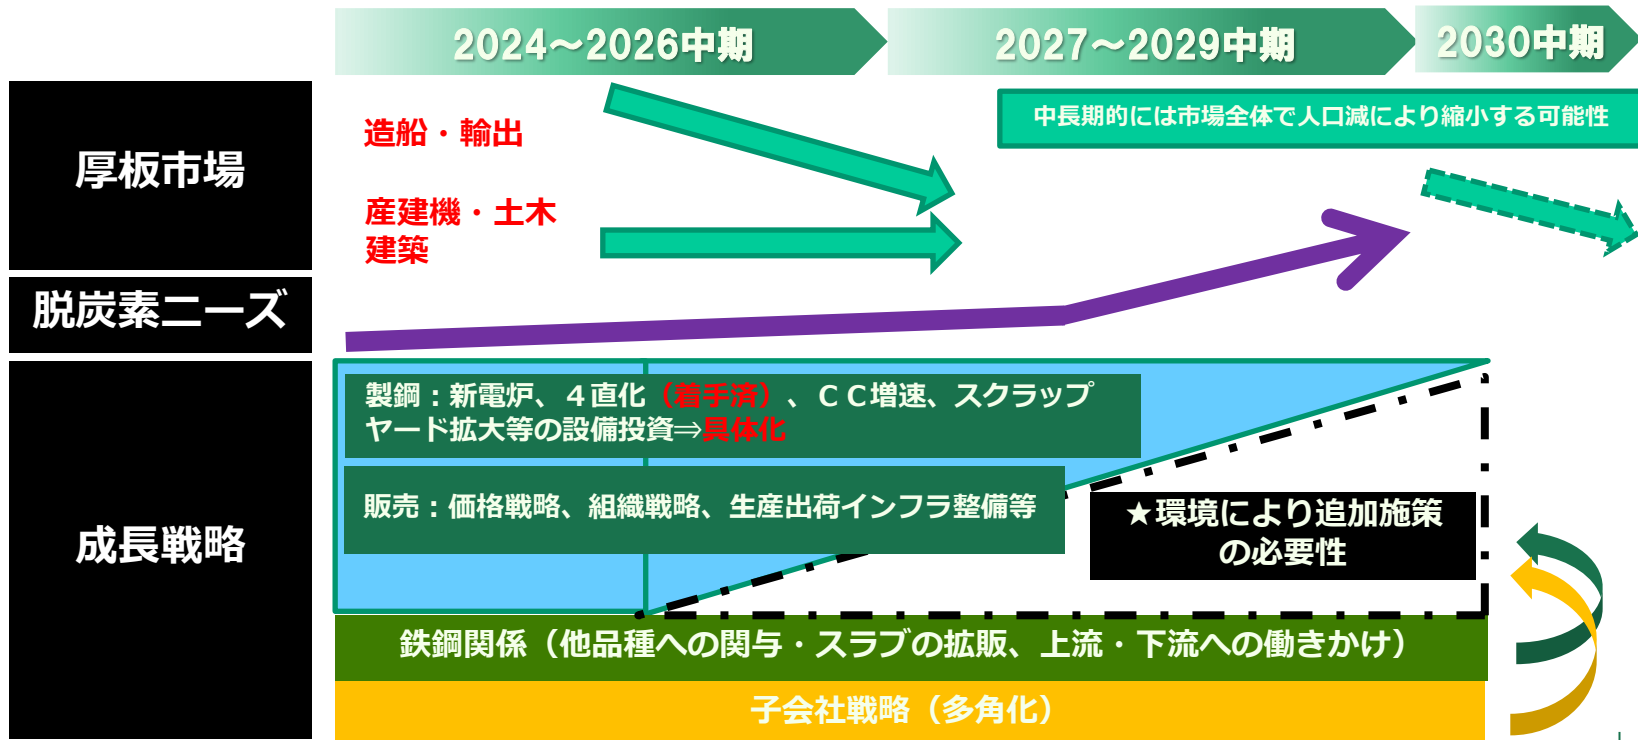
2024～2026中期

2027～2029中期

2030中期

厚板市場

造船・輸出

産建機・土木
建築

中長期的には市場全体で人口減により縮小する可能性

脱炭素ニーズ

成長戦略

製鋼：新電炉、４直化（着手済）、ＣＣ増速、スクラップヤード拡大等の設備投資⇒具体化

販売：価格戦略、組織戦略、生産出荷インフラ整備等

★環境により追加施策の必要性

鉄鋼関係（他品種への関与・スラブの拡販、上流・下流への働きかけ）

子会社戦略（多角化）